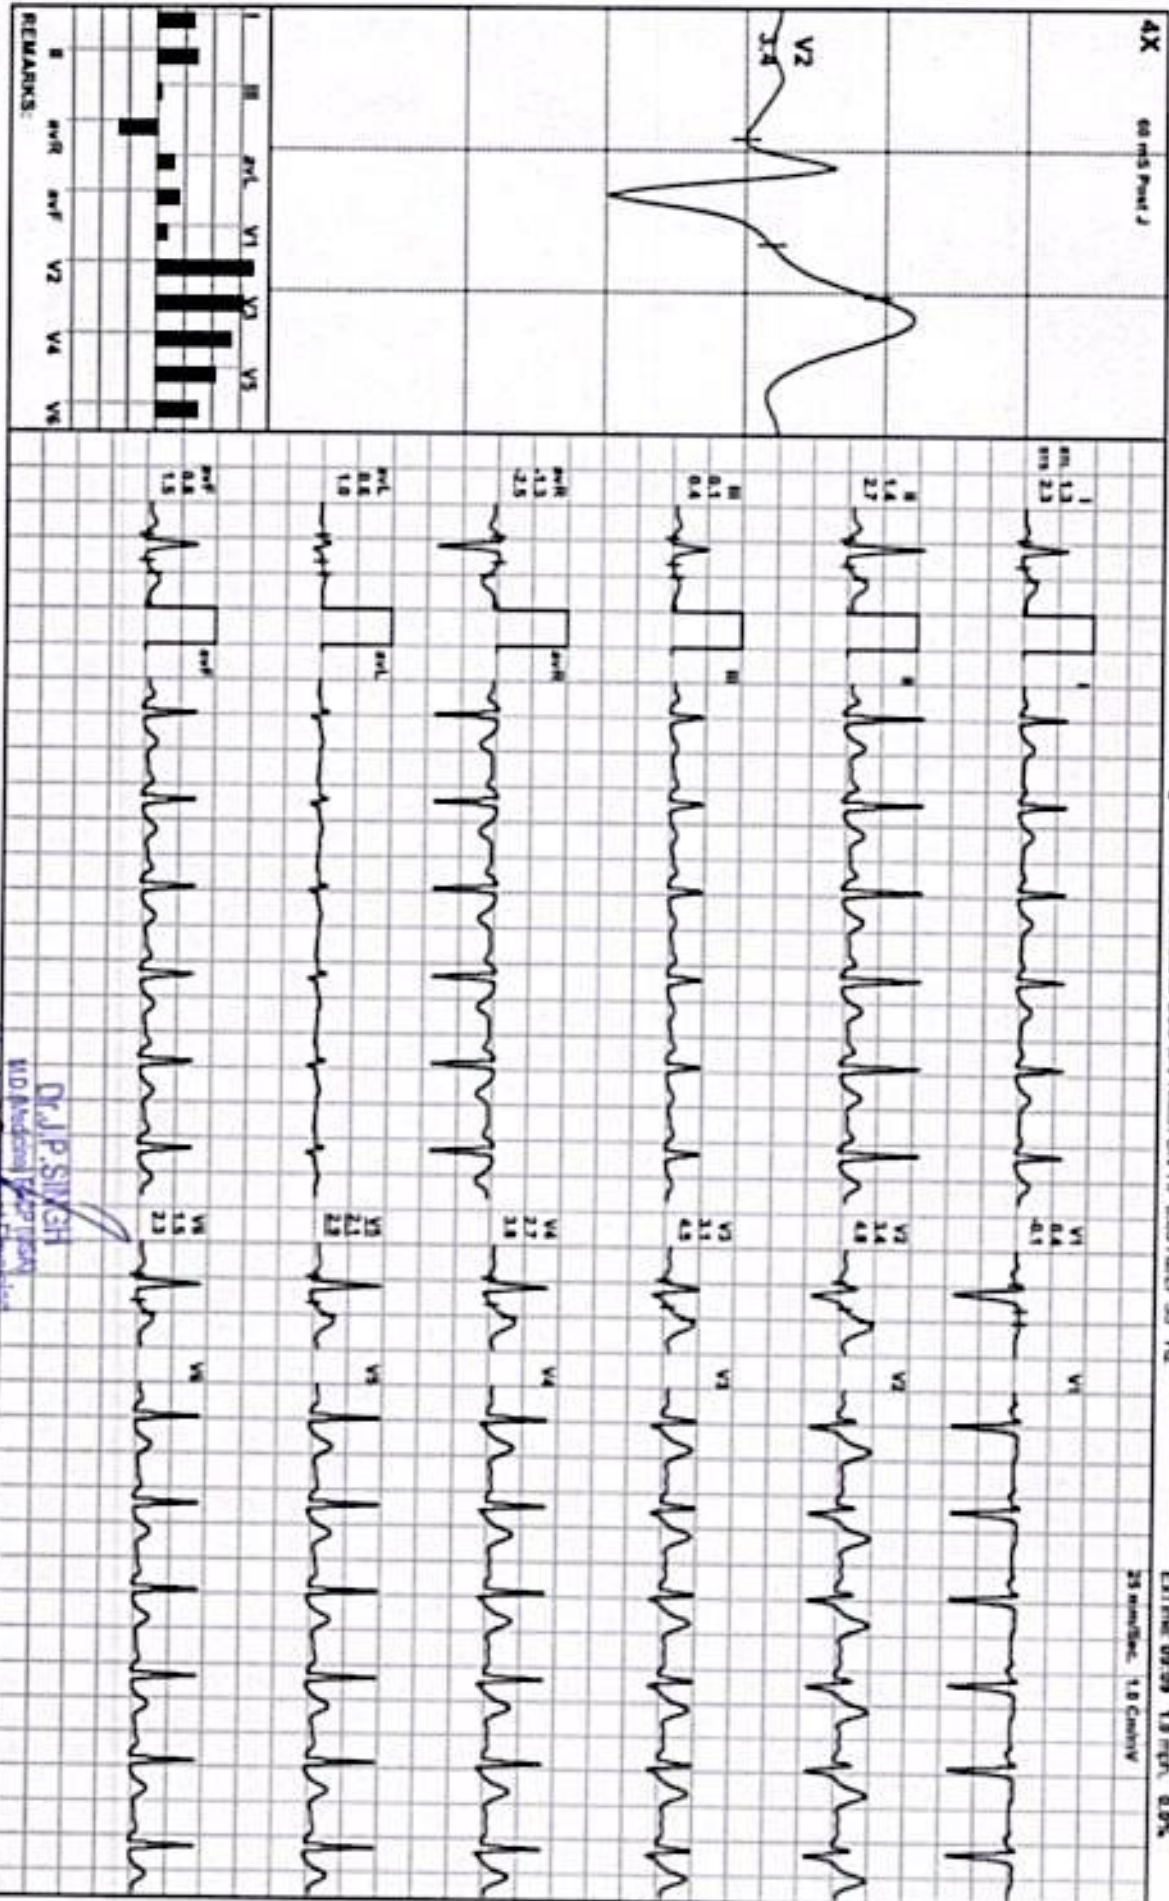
4X
60 mS Post J
V2
3.4
I II III aVL V1 V3 V5
II aVR aVF V2 V4 V6
REMARKS:
I
ms 1.3
ms 2.3
II
1.4
2.7
III
0.1
0.4
aVR
-1.3
-2.5
aVL
0.6
1.0
aVF
0.8
1.5
I
II
III
aVR
aVL
aVF
V1
0.4
-0.1
V2
3.4
4.8
V3
3.1
4.3
V4
2.7
3.8
V5
2.1
2.2
V6
1.5
2.3
V1
V2
V3
V4
V5
V6
25 mm/Sec. 1.0 Cm/mV
Dr.J.P.SINGH
MD(Medicine) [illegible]
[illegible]